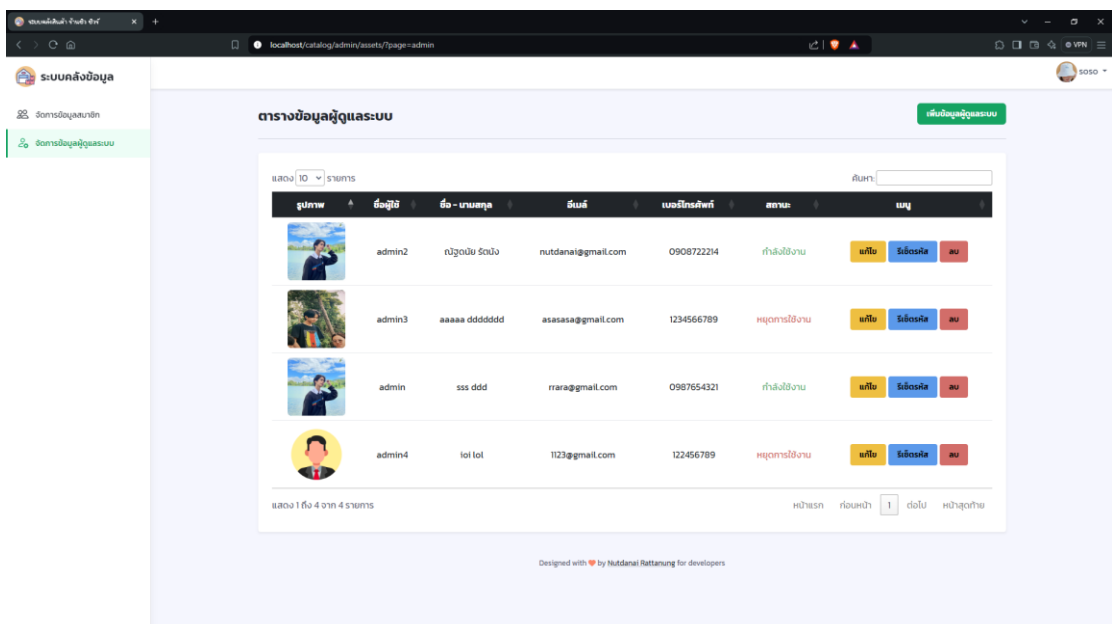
ระบบคลังสินค้า ร้านค้า ชิงช์

localhost/catalog/admin/assets/?page=admin

ระบบคลังข้อมูล

soso

จัดการข้อมูลสมาชิก

จัดการข้อมูลผู้ดูแลระบบ

ตารางข้อมูลผู้ดูแลระบบ

เพิ่มข้อมูลผู้ดูแลระบบ

แสดง 10 รายการ

ค้นหา:

| รูปภาพ | ชื่อผู้ใช้ | ชื่อ - นามสกุล | อีเมล์ | เบอร์โทรศัพท์ | สถานะ | เมนู |
|---|---|---|---|---|---|---|
| | admin2 | ณัฐดนัย รัตนัง | nutdanai@gmail.com | 0908722214 | กำลังใช้งาน | แก้ไข รีเซ็ตรหัส ลบ |
| | admin3 | aaaaa ddddddd | asasasa@gmail.com | 1234566789 | หยุดการใช้งาน | แก้ไข รีเซ็ตรหัส ลบ |
| | admin | sss ddd | rrara@gmail.com | 0987654321 | กำลังใช้งาน | แก้ไข รีเซ็ตรหัส ลบ |
| | admin4 | ioi lol | 1123@gmail.com | 122456789 | หยุดการใช้งาน | แก้ไข รีเซ็ตรหัส ลบ |

แสดง 1 ถึง 4 จาก 4 รายการ

หน้าแรก ก่อนหน้า 1 ต่อไป หน้าสุดท้าย

Designed with ♥ by Nutdanai Rattanung for developers